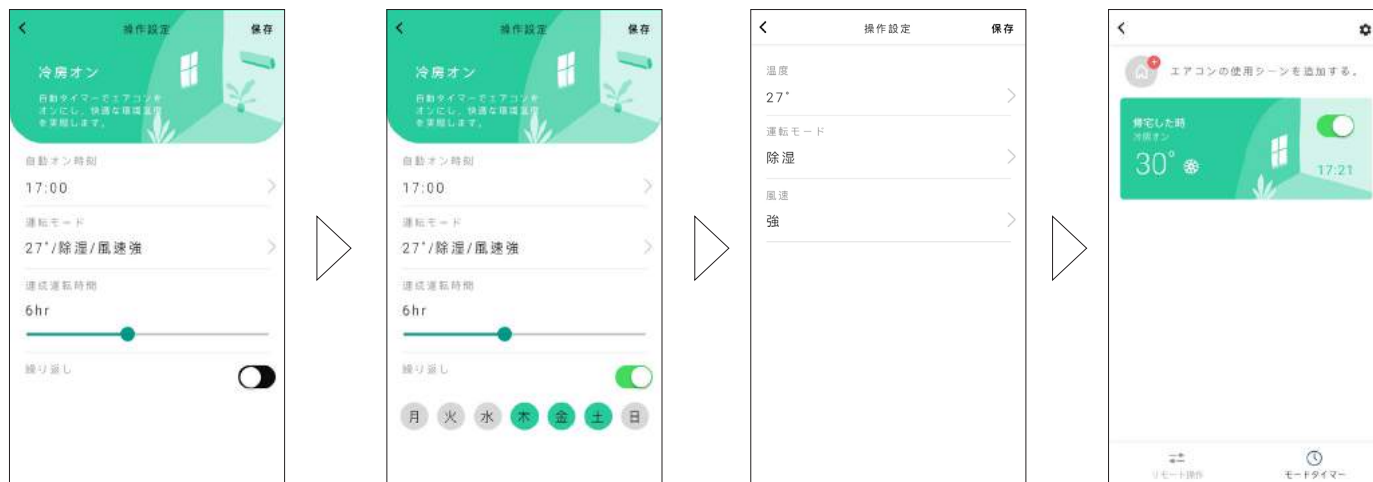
操作設定 保存

冷房オン

自動タイマーでエアコンをオンにし、快適な環境温度を実現します。

自動オン時刻
17:00

運転モード
27°/除湿/風速強

達成運転時間
6hr

繰り返し

操作設定 保存

冷房オン

自動タイマーでエアコンをオンにし、快適な環境温度を実現します。

自動オン時刻
17:00

運転モード
27°/除湿/風速強

達成運転時間
6hr

繰り返し

月 火 水 木 金 土 日

操作設定 保存

温度
27°

運転モード
除湿

風速
強

エアコンの使用シーンを追加する。

帰宅した時
冷房オン
30°
17:21

リモート操作 モードタイマー